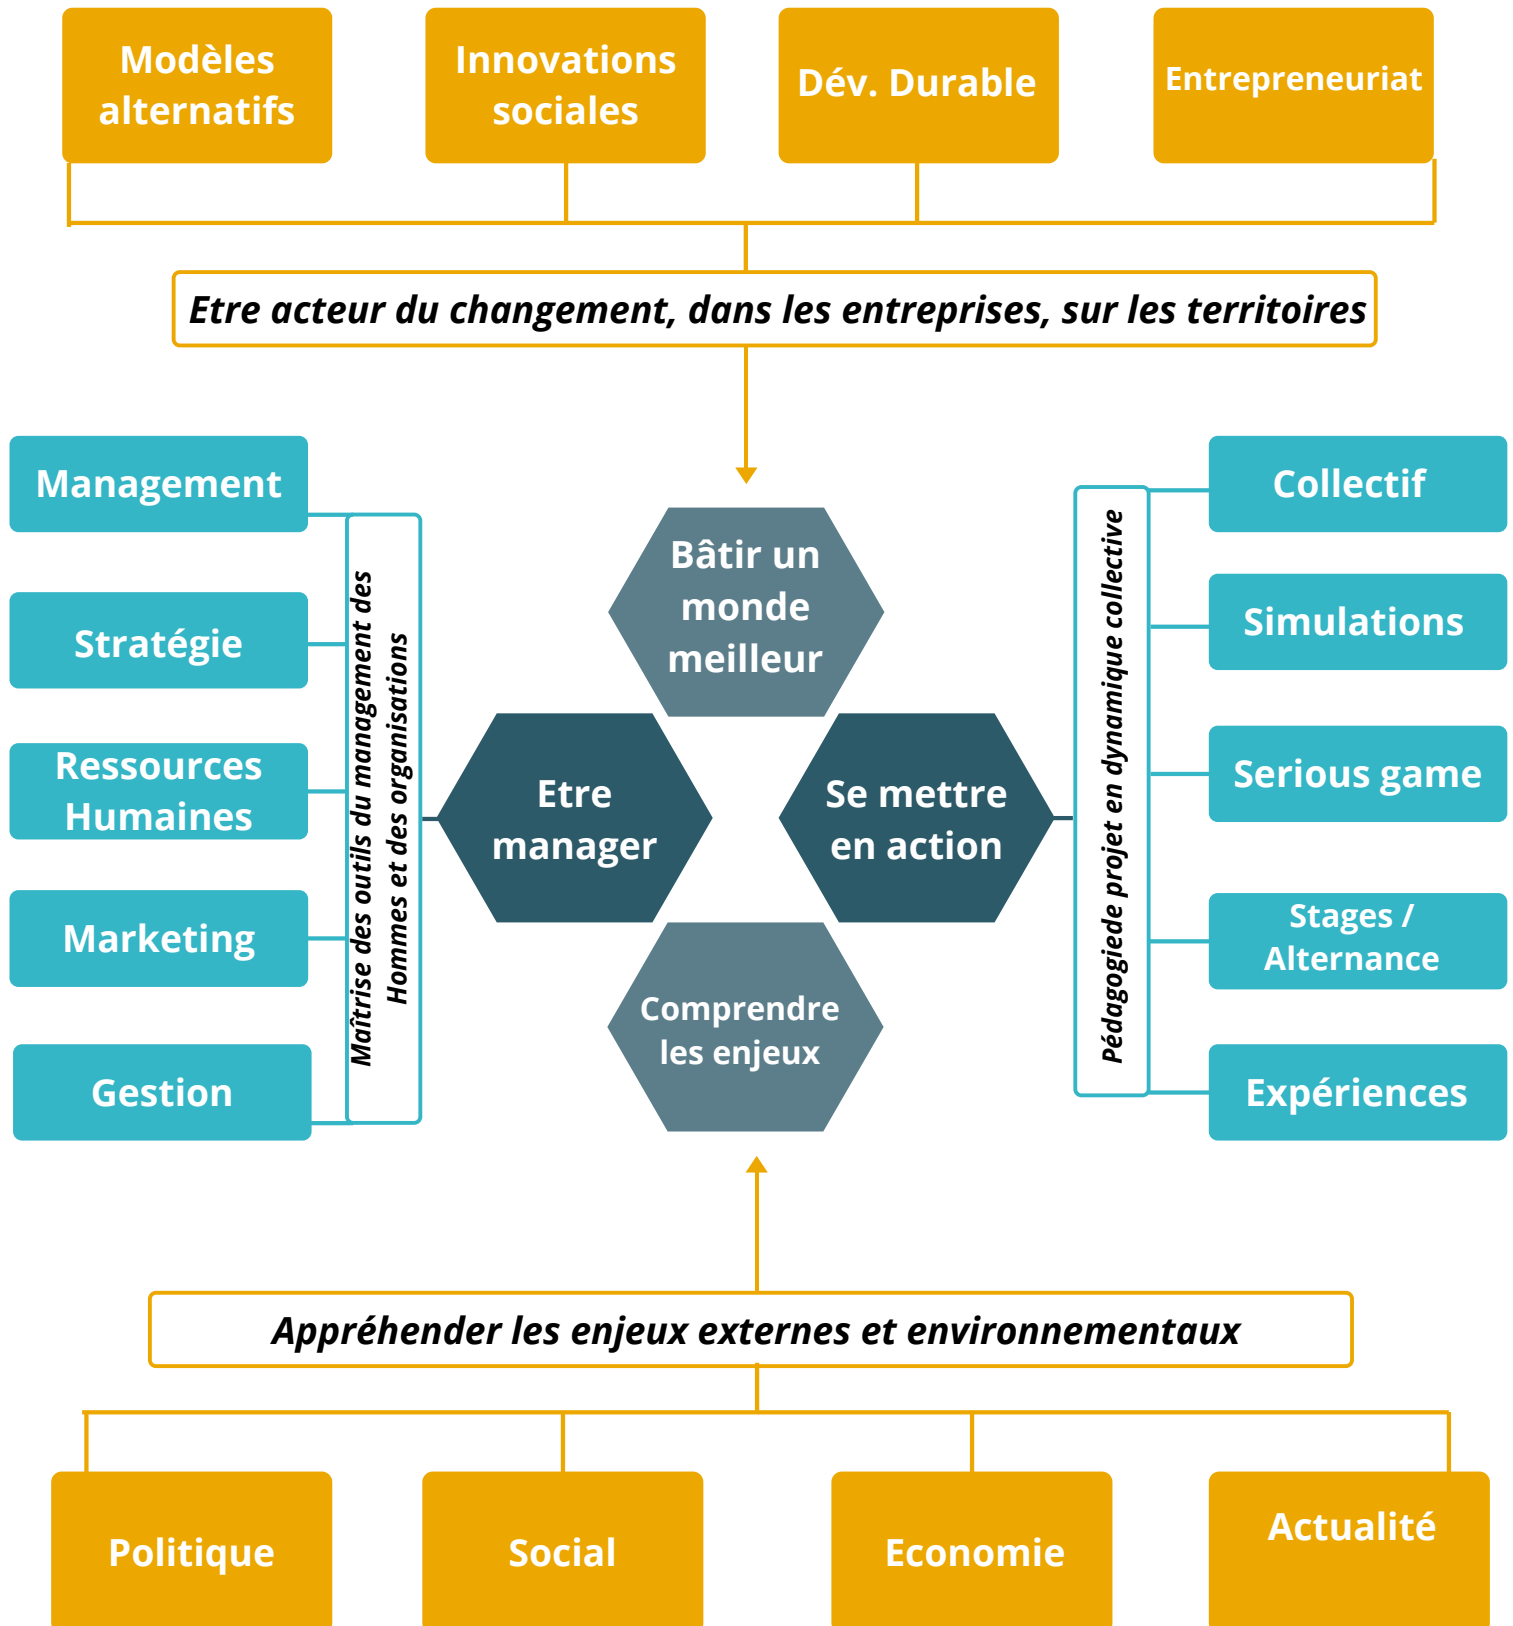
Modèles alternatifs

Innovations sociales

Dév. Durable

Entrepreneuriat

Etre acteur du changement, dans les entreprises, sur les territoires

Management

Stratégie

Ressources Humaines

Marketing

Gestion

Maîtrise des outils du management des Hommes et des organisations

Bâtir un monde meilleur

Etre manager

Se mettre en action

Comprendre les enjeux

Pédagogiede projet en dynamique collective

Collectif

Simulations

Serious game

Stages / Alternance

Expériences

Appréhender les enjeux externes et environnementaux

Politique

Social

Economie

Actualité